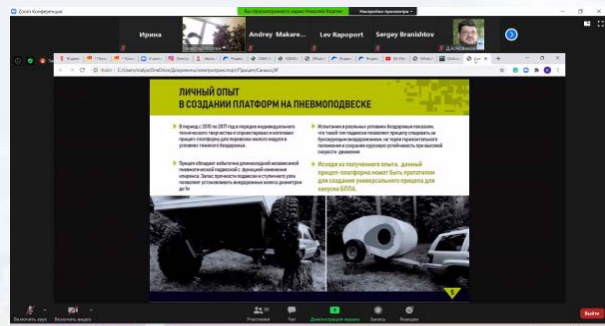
Zoom Конференция

Вы просматриваете экран Николай Андреев

Настройки просмотра

Ирина

Andrey Makare...

Lev Rapoport

Sergey Branishtov

C:/Users/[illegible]/OneDrive/Документы/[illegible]

ЛИЧНЫЙ ОПЫТ
В СОЗДАНИИ ПЛАТФОРМ НА ПНЕВМОПОДВЕСКЕ

В период с 2010 по 2017 год в порядке индивидуального технического творчества я спроектировал и изготовил прицеп-платформу для перевозки заказного модуля в условиях тяжелого бездорожья.

Прицеп обладает избыточной динамической несимметричной пневматической подвеской с функцией изменения клиренса. Запас прочности подвески и ступичного узла позволяет устанавливать внедорожные колеса диаметром до 1м

Испытания в реальных условиях бездорожья показали, что такой тип подвески позволяет прицепу следовать за бескаркасным внедорожником, не теряя горизонтального положения и сохраняя курсовую устойчивость при высокой скорости движения

Исходя из полученного опыта, данный прицеп-платформа может быть прототипом для создания универсального прицепа для запуска БПЛА.

5

Включить звук

Включить видео

Участники

Чат

Демонстрация экрана

Запись

Реакции

Выйти